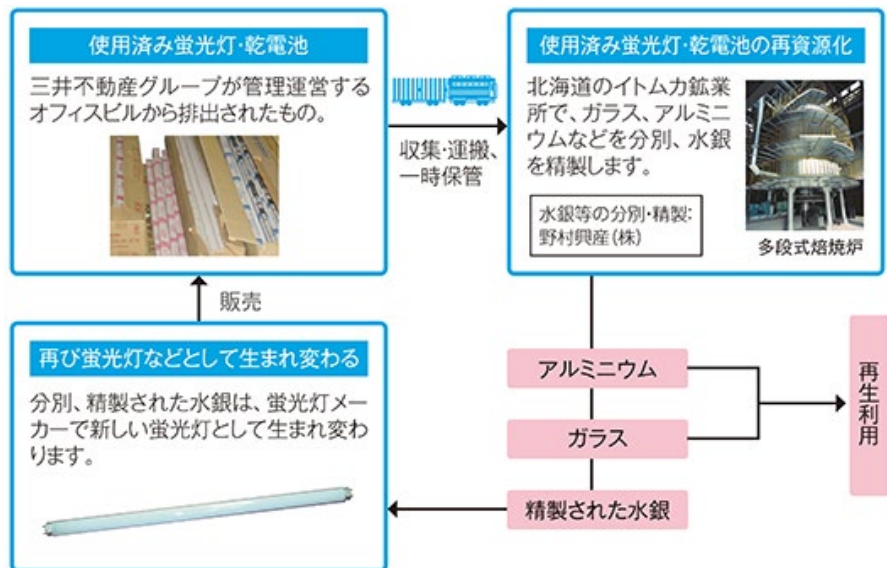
使用済み蛍光灯･乾電池

三井不動産グループが管理運営するオフィスビルから排出されたもの。

収集･運搬、一時保管

使用済み蛍光灯･乾電池の再資源化

北海道のイトムカ鉱業所で、ガラス、アルミニウムなどを分別、水銀を精製します。

水銀等の分別･精製：野村興産(株)

多段式焙焼炉

販売

再び蛍光灯などとして生まれ変わる

分別、精製された水銀は、蛍光灯メーカーで新しい蛍光灯として生まれ変わります。

アルミニウム

ガラス

精製された水銀

再生利用